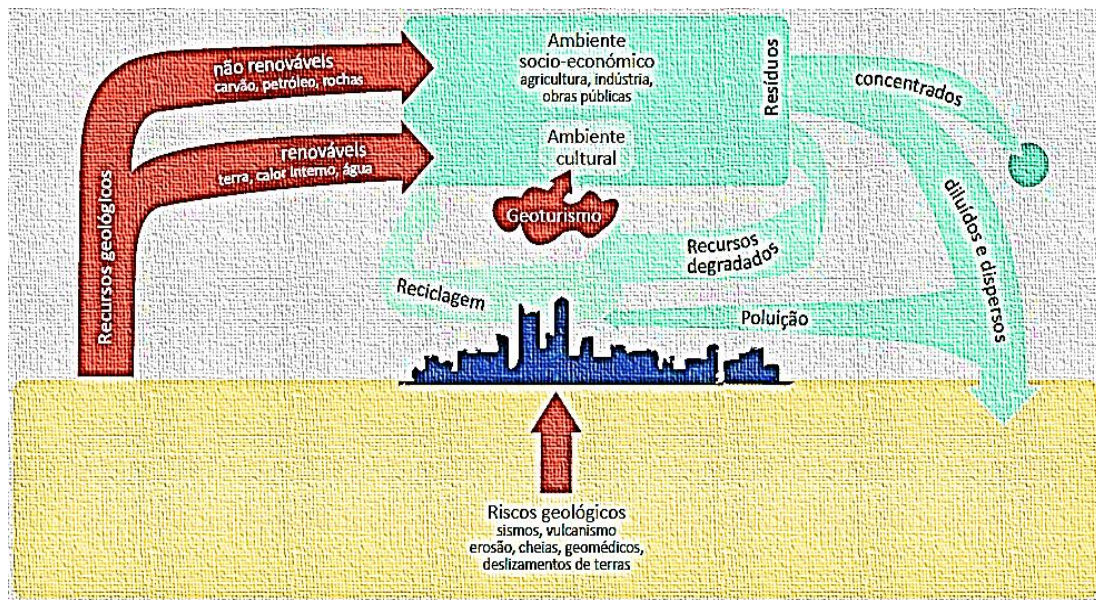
Recursos geológicos

não renováveis
carvão, petróleo, rochas

renováveis
terra, calor interno, água

Ambiente
socio-económico
agricultura, indústria,
obras públicas

Ambiente
cultural

Geoturismo

Resíduos

concentrados

diluídos e dispersos

Recursos
degradados

Reciclagem

Poluição

Riscos geológicos
sismos, vulcanismo
erosão, cheias, geomédicos,
deslizamentos de terras